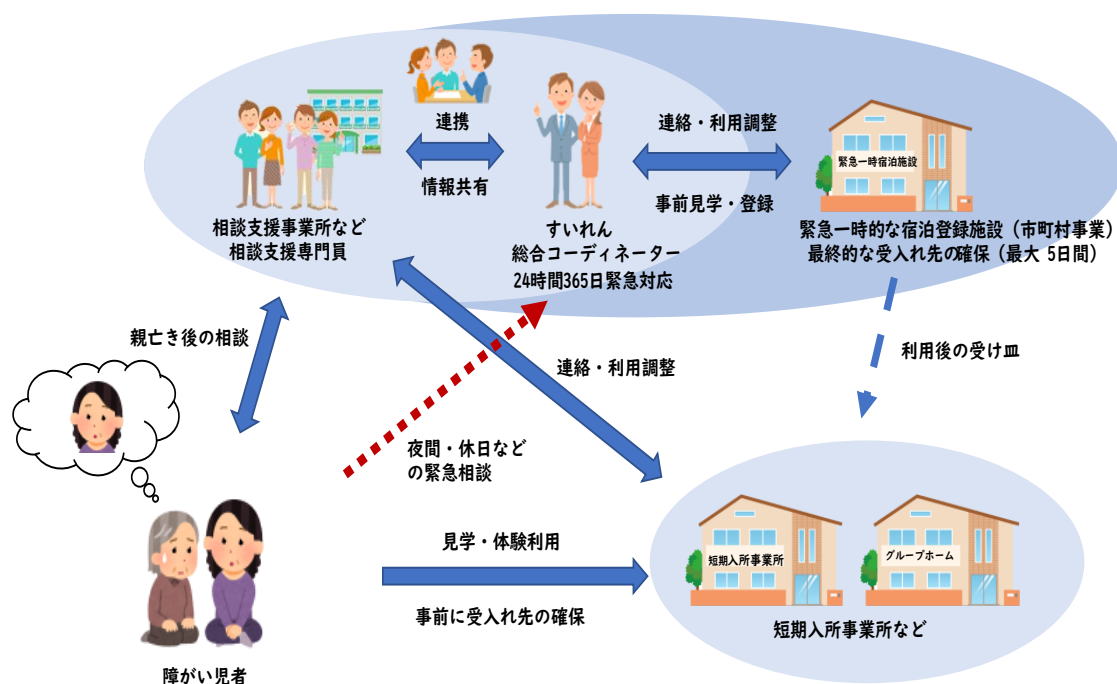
連携

情報共有

相談支援事業所など
相談支援専門員

すいれん
総合コーディネーター
24時間365日緊急対応

連絡・利用調整

事前見学・登録

緊急一時宿泊施設

緊急一時的な宿泊登録施設（市町村事業）
最終的な受入れ先の確保（最大 5日間）

利用後の受け皿

親亡き後の相談

連絡・利用調整

夜間・休日など
の緊急相談

見学・体験利用

事前に受入れ先の確保

短期入所事業所

グループホーム

短期入所事業所など

障がい児者